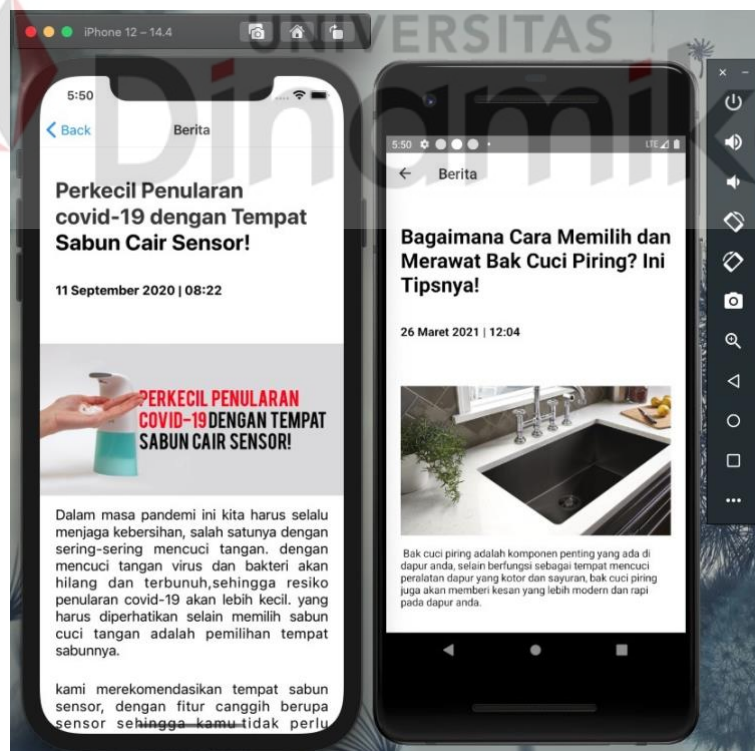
iPhone 12 – 14.4

UNIVERSITAS
Dinamika

5:50

Back Berita

Perkecil Penularan covid-19 dengan Tempat Sabun Cair Sensor!

11 September 2020 | 08:22

PERKECIL PENULARAN COVID-19 DENGAN TEMPAT SABUN CAIR SENSOR!

Dalam masa pandemi ini kita harus selalu menjaga kebersihan, salah satunya dengan sering-sering mencuci tangan. dengan mencuci tangan virus dan bakteri akan hilang dan terbunuh,sehingga resiko penularan covid-19 akan lebih kecil. yang harus diperhatikan selain memilih sabun cuci tangan adalah pemilihan tempat sabunnya.

kami merekomendasikan tempat sabun sensor, dengan fitur canggih berupa sensor sehingga kamu tidak perlu

5:50

Berita

Bagaimana Cara Memilih dan Merawat Bak Cuci Piring? Ini Tipsnya!

26 Maret 2021 | 12:04

Bak cuci piring adalah komponen penting yang ada di dapur anda, selain berfungsi sebagai tempat mencuci peralatan dapur yang kotor dan sayuran, bak cuci piring juga akan memberi kesan yang lebih modern dan rapi pada dapur anda.